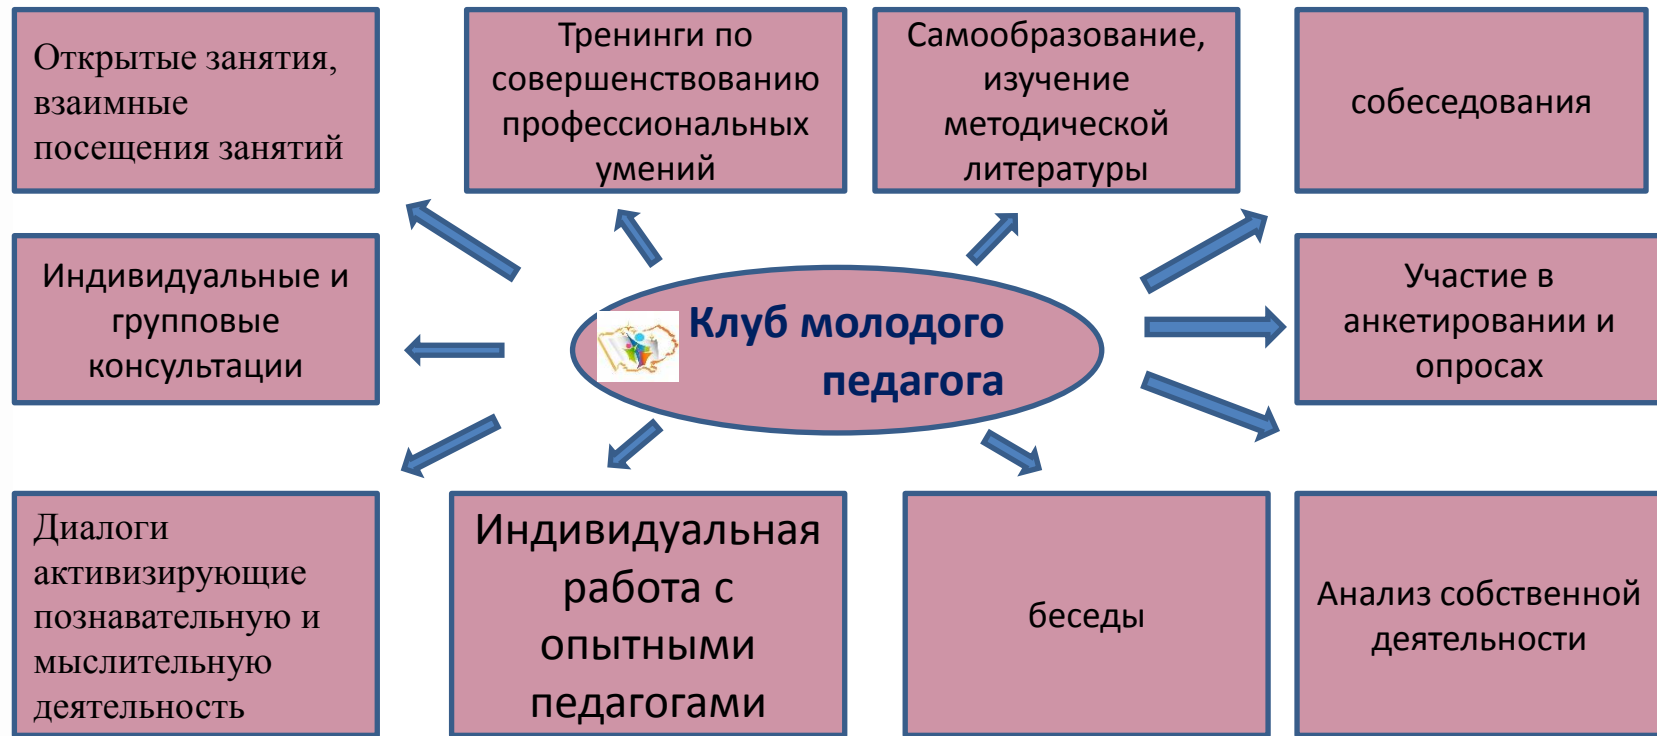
Открытые занятия, взаимные посещения занятий

Тренинги по совершенствованию профессиональных умений

Самообразование, изучение методической литературы

собеседования

Индивидуальные и групповые консультации

Клуб молодого педагога

Участие в анкетировании и опросах

Диалоги активизирующие познавательную и мыслительную деятельность

Индивидуальная работа с опытными педагогами

беседы

Анализ собственной деятельности